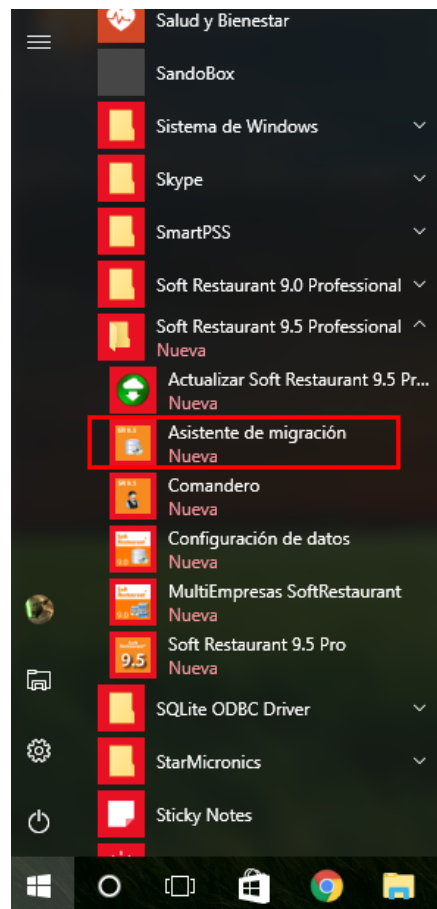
Salud y Bienestar

SandoBox

Sistema de Windows

Skype

SmartPSS

Soft Restaurant 9.0 Professional

Soft Restaurant 9.5 Professional
Nueva

Actualizar Soft Restaurant 9.5 Pr...
Nueva

Asistente de migración
Nueva

Comandero
Nueva

Configuración de datos
Nueva

MultiEmpresas SoftRestaurant
Nueva

Soft Restaurant 9.5 Pro
Nueva

SQLite ODBC Driver

StarMicronics

Sticky Notes